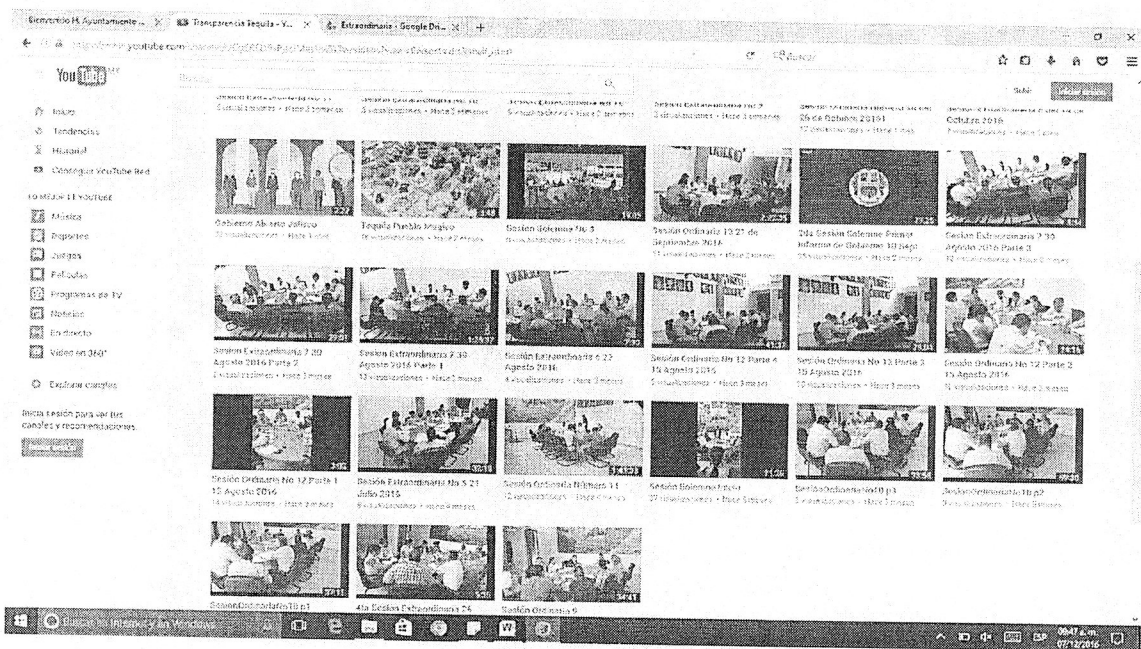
Bienvenido H. Ayuntamiento ... × Transparencia Tequila - Y... × Extraordinaria - Google Dri... × +

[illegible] youtube.com/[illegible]

Buscar

Subir

Inicio
Tendencias
Historial
Consigue YouTube Red

LO MEJOR DE YOUTUBE
Música
Deportes
Juegos
Películas
Programas de TV
Noticias
En directo
Video en 360°

Explorar canales

Inicia sesión para ver tus canales y recomendaciones.

Iniciar sesión

26 de Octubre 2016
Octubre 2016

Gobierno Abierto Jalisco
Tequila Pueblo Mágico
Sesión Solemne No 3
Sesión Ordinaria 13 21 de Septiembre 2016
2da Sesión Solemne Primer Informe de Gobierno 10 Sept
Sesión Extraordinaria 7 30 Agosto 2016 Parte 3

Sesión Extraordinaria 7 30 Agosto 2016 Parte 2
Sesión Extraordinaria 7 30 Agosto 2016 Parte 1
Sesión Extraordinaria 6 22 Agosto 2016
Sesión Ordinaria No 12 Parte 4 15 Agosto 2016
Sesión Ordinaria No 12 Parte 3 15 Agosto 2016
Sesión Ordinaria No 12 Parte 2 15 Agosto 2016

Sesión Ordinaria No 12 Parte 1 15 Agosto 2016
Sesión Extraordinaria No 5 21 Julio 2016
Sesión Ordinaria Número 11
Sesión Solemne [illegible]
SesiónOrdinaria10 p1
SesiónOrdinaria10 p2

SesiónOrdinaria09 p1
4ta Sesión Extraordinaria 26
Sesión Ordinaria 9

Buscar en Internet y en Windows

08:47 a.m.
07/12/2016